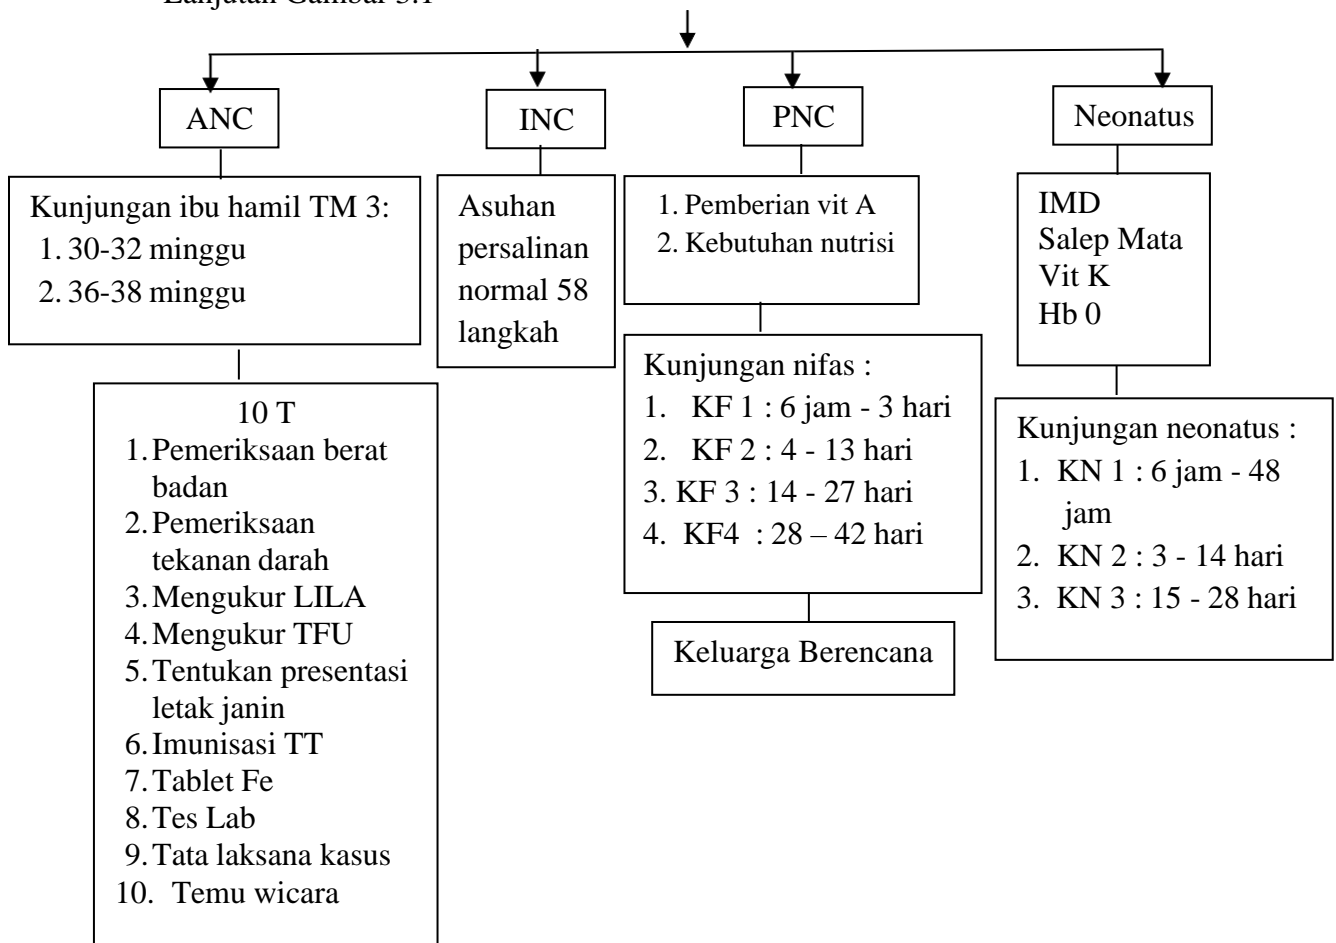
Lanjutan Gambar 3.1

ANC

Kunjungan ibu hamil TM 3:
1. 30-32 minggu
2. 36-38 minggu

10 T
1. Pemeriksaan berat badan
2. Pemeriksaan tekanan darah
3. Mengukur LILA
4. Mengukur TFU
5. Tentukan presentasi letak janin
6. Imunisasi TT
7. Tablet Fe
8. Tes Lab
9. Tata laksana kasus
10. Temu wicara

INC

Asuhan persalinan normal 58 langkah

PNC

1. Pemberian vit A
2. Kebutuhan nutrisi

Kunjungan nifas :
1. KF 1 : 6 jam - 3 hari
2. KF 2 : 4 - 13 hari
3. KF 3 : 14 - 27 hari
4. KF4 : 28 – 42 hari

Keluarga Berencana

Neonatus

IMD
Salep Mata
Vit K
Hb 0

Kunjungan neonatus :
1. KN 1 : 6 jam - 48 jam
2. KN 2 : 3 - 14 hari
3. KN 3 : 15 - 28 hari